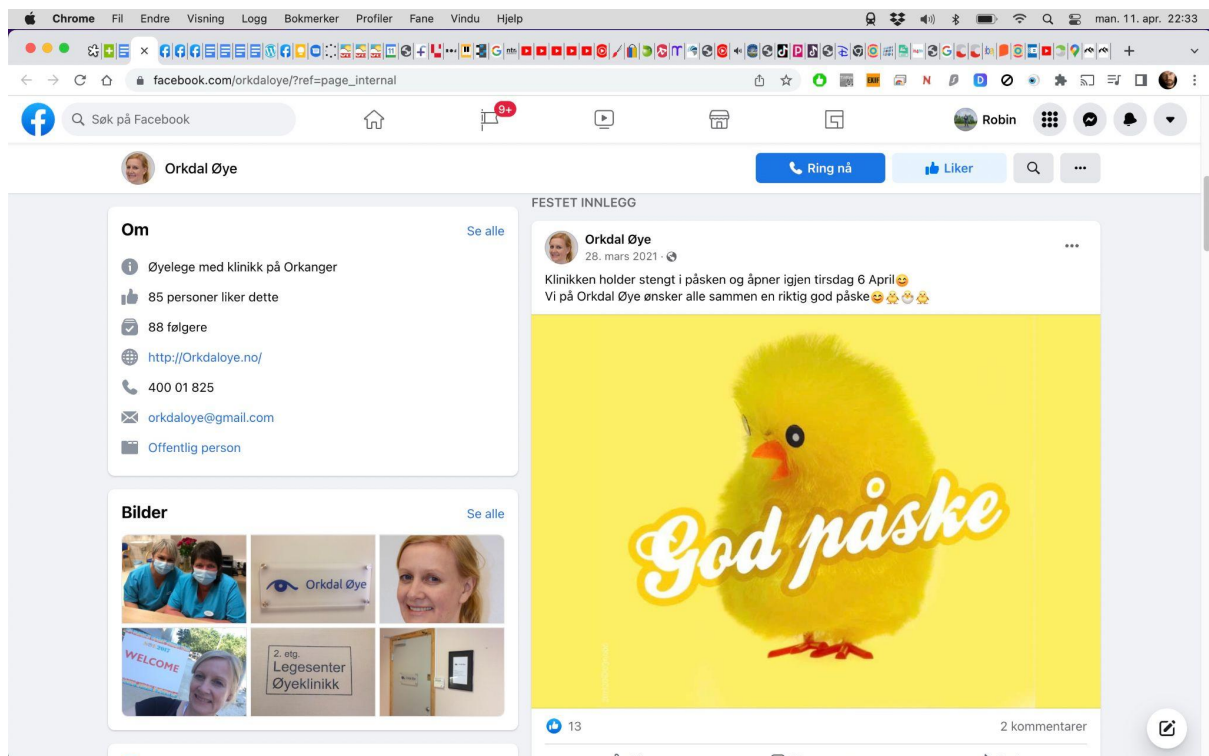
Chrome Fil Endre Visning Logg Bokmerker Profiler Fane Vindu Hjelp

man. 11. apr. 22:33

facebook.com/orkdaloye/?ref=page_internal

Søk på Facebook

9+

Robin

Orkdal Øye

Ring nå

Liker

Om

Se alle

Øyelege med klinikk på Orkanger

85 personer liker dette

88 følgere

http://Orkdaloye.no/

400 01 825

orkdaloye@gmail.com

Offentlig person

Bilder

Se alle

Orkdal Øye

WELCOME

2. etg.
Legesenter
Øyeklinikk

FESTET INNLEGG

Orkdal Øye
28. mars 2021 ·

Klinikken holder stengt i påsken og åpner igjen tirsdag 6 April😊
Vi på Orkdal Øye ønsker alle sammen en riktig god påske😊🐣🐣🐣

God påske

13

2 kommentarer